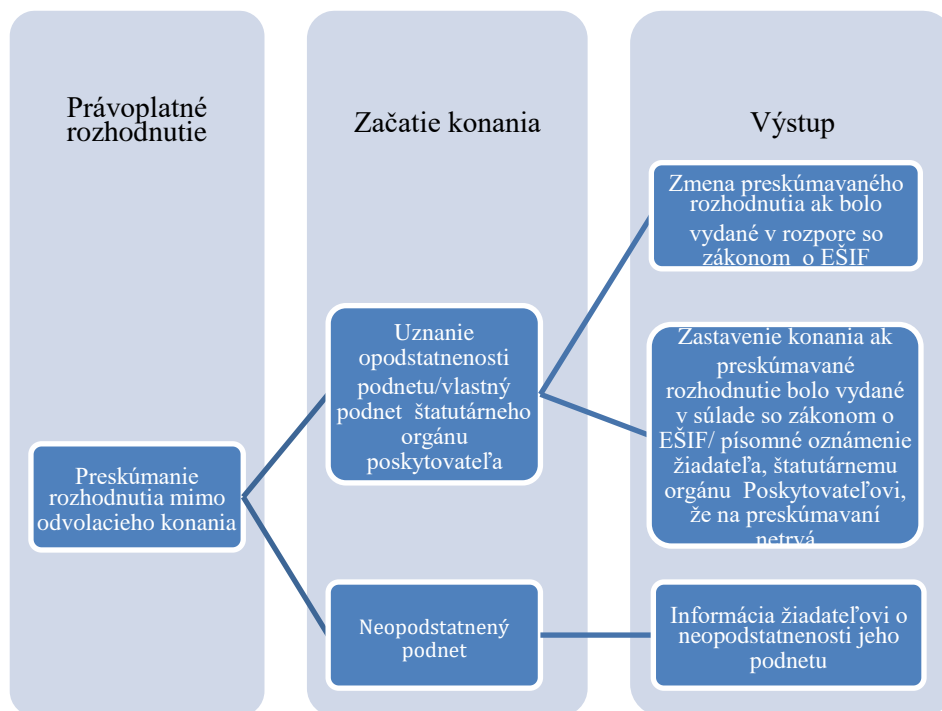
Právoplatné rozhodnutie

Začatie konania

Výstup

Preskúmanie rozhodnutia mimo odvolacieho konania

Uznanie opodstatnenosti podnetu/vlastný podnet štatutárneho orgánu poskytovateľa

Neopodstatnený podnet

Zmena preskúmavaného rozhodnutia ak bolo vydané v rozpore so zákonom o EŠIF

Zastavenie konania ak preskúmavané rozhodnutie bolo vydané v súlade so zákonom o EŠIF/ písomné oznámenie žiadateľa, štatutárnemu orgánu Poskytovateľovi, že na preskúmavaní netrvá

Informácia žiadateľovi o neopodstatnenosti jeho podnetu